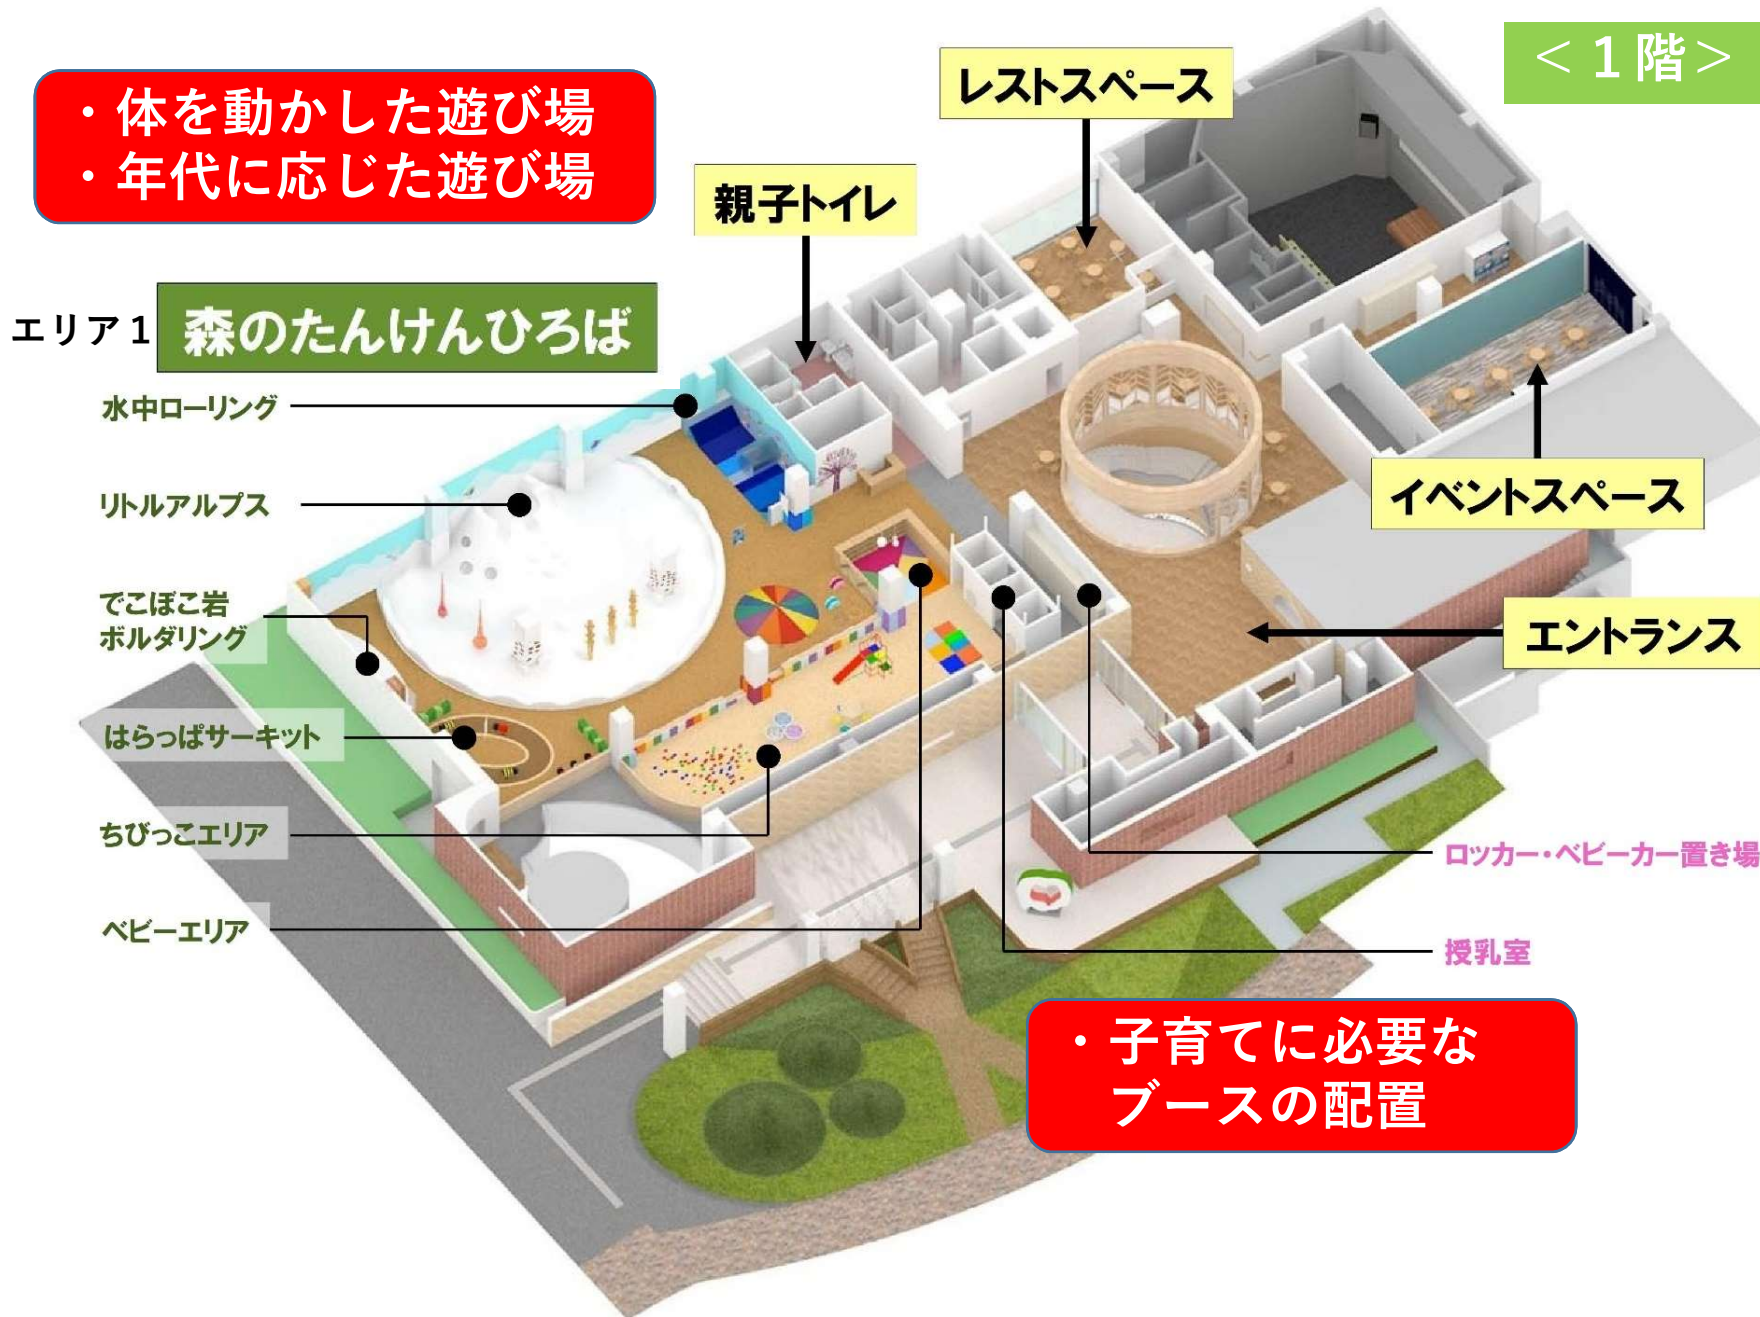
＜１階＞

・体を動かした遊び場
・年代に応じた遊び場

レストスペース

親子トイレ

エリア１ 森のたんけんひろば

水中ローリング

リトルアルプス

でこぼこ岩
ボルダリング

はらっぱサーキット

ちびっこエリア

ベビーエリア

イベントスペース

エントランス

ロッカー・ベビーカー置き場

授乳室

・子育てに必要な
ブースの配置